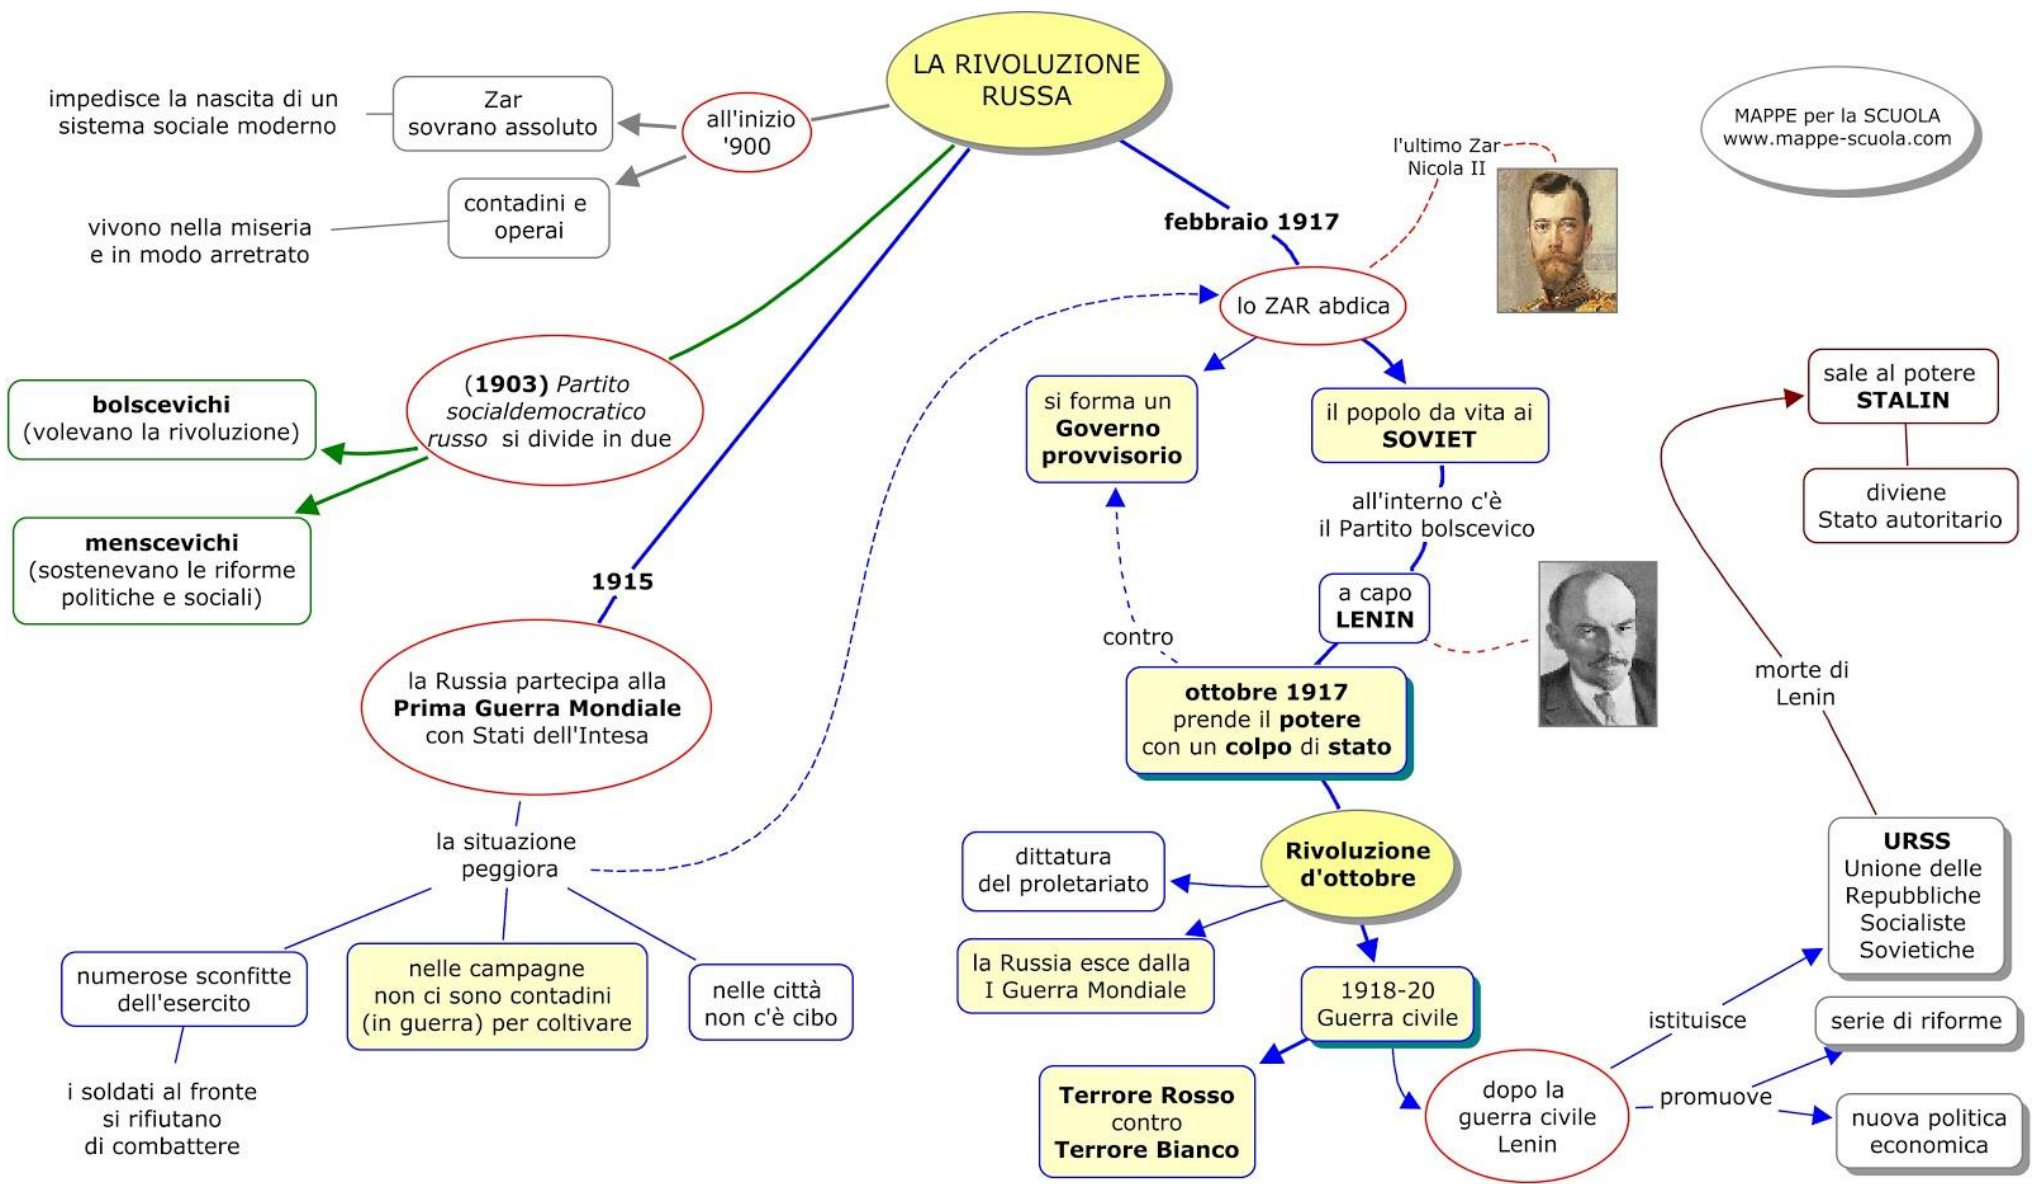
LA RIVOLUZIONE RUSSA

MAPPE per la SCUOLA
www.mappe-scuola.com

all'inizio '900

Zar sovrano assoluto

impedisce la nascita di un sistema sociale moderno

contadini e operai

vivono nella miseria e in modo arretrato

(**1903**) *Partito socialdemocratico russo* si divide in due

**bolscevichi** (volevano la rivoluzione)

**menscevichi** (sostenevano le riforme politiche e sociali)

**1915**

la Russia partecipa alla **Prima Guerra Mondiale** con Stati dell'Intesa

la situazione peggiora

numerose sconfitte dell'esercito

i soldati al fronte si rifiutano di combattere

nelle campagne non ci sono contadini (in guerra) per coltivare

nelle città non c'è cibo

**febbraio 1917**

l'ultimo Zar Nicola II

lo ZAR abdica

si forma un **Governo provvisorio**

il popolo da vita ai **SOVIET**

all'interno c'è il Partito bolscevico

a capo **LENIN**

contro

**ottobre 1917** prende il **potere** con un **colpo** di **stato**

**Rivoluzione d'ottobre**

dittatura del proletariato

la Russia esce dalla I Guerra Mondiale

1918-20 Guerra civile

**Terrore Rosso** contro **Terrore Bianco**

dopo la guerra civile Lenin

istituisce

promuove

**URSS** Unione delle Repubbliche Socialiste Sovietiche

serie di riforme

nuova politica economica

morte di Lenin

sale al potere **STALIN**

diviene Stato autoritario